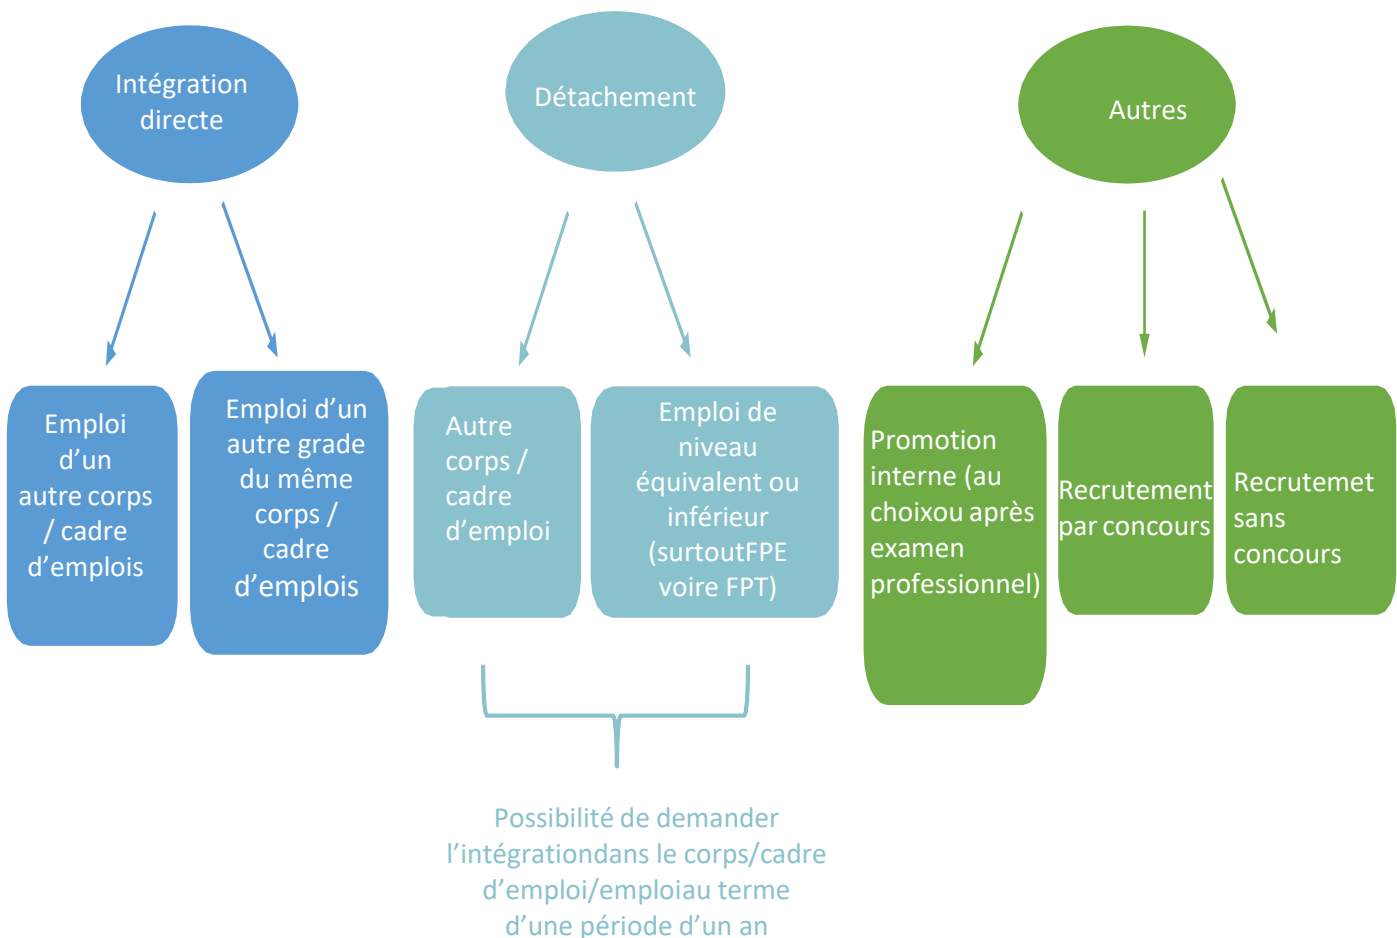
Intégration directe

Détachement

Autres

Emploi d'un autre corps / cadre d'emplois

Emploi d'un autre grade du même corps / cadre d'emplois

Autre corps / cadre d'emploi

Emploi de niveau équivalent ou inférieur (surtoutFPE voire FPT)

Promotion interne (au choixou après examen professionnel)

Recrutement par concours

Recrutemet sans concours

Possibilité de demander l'intégrationdans le corps/cadre d'emploi/emploiau terme d'une période d'un an